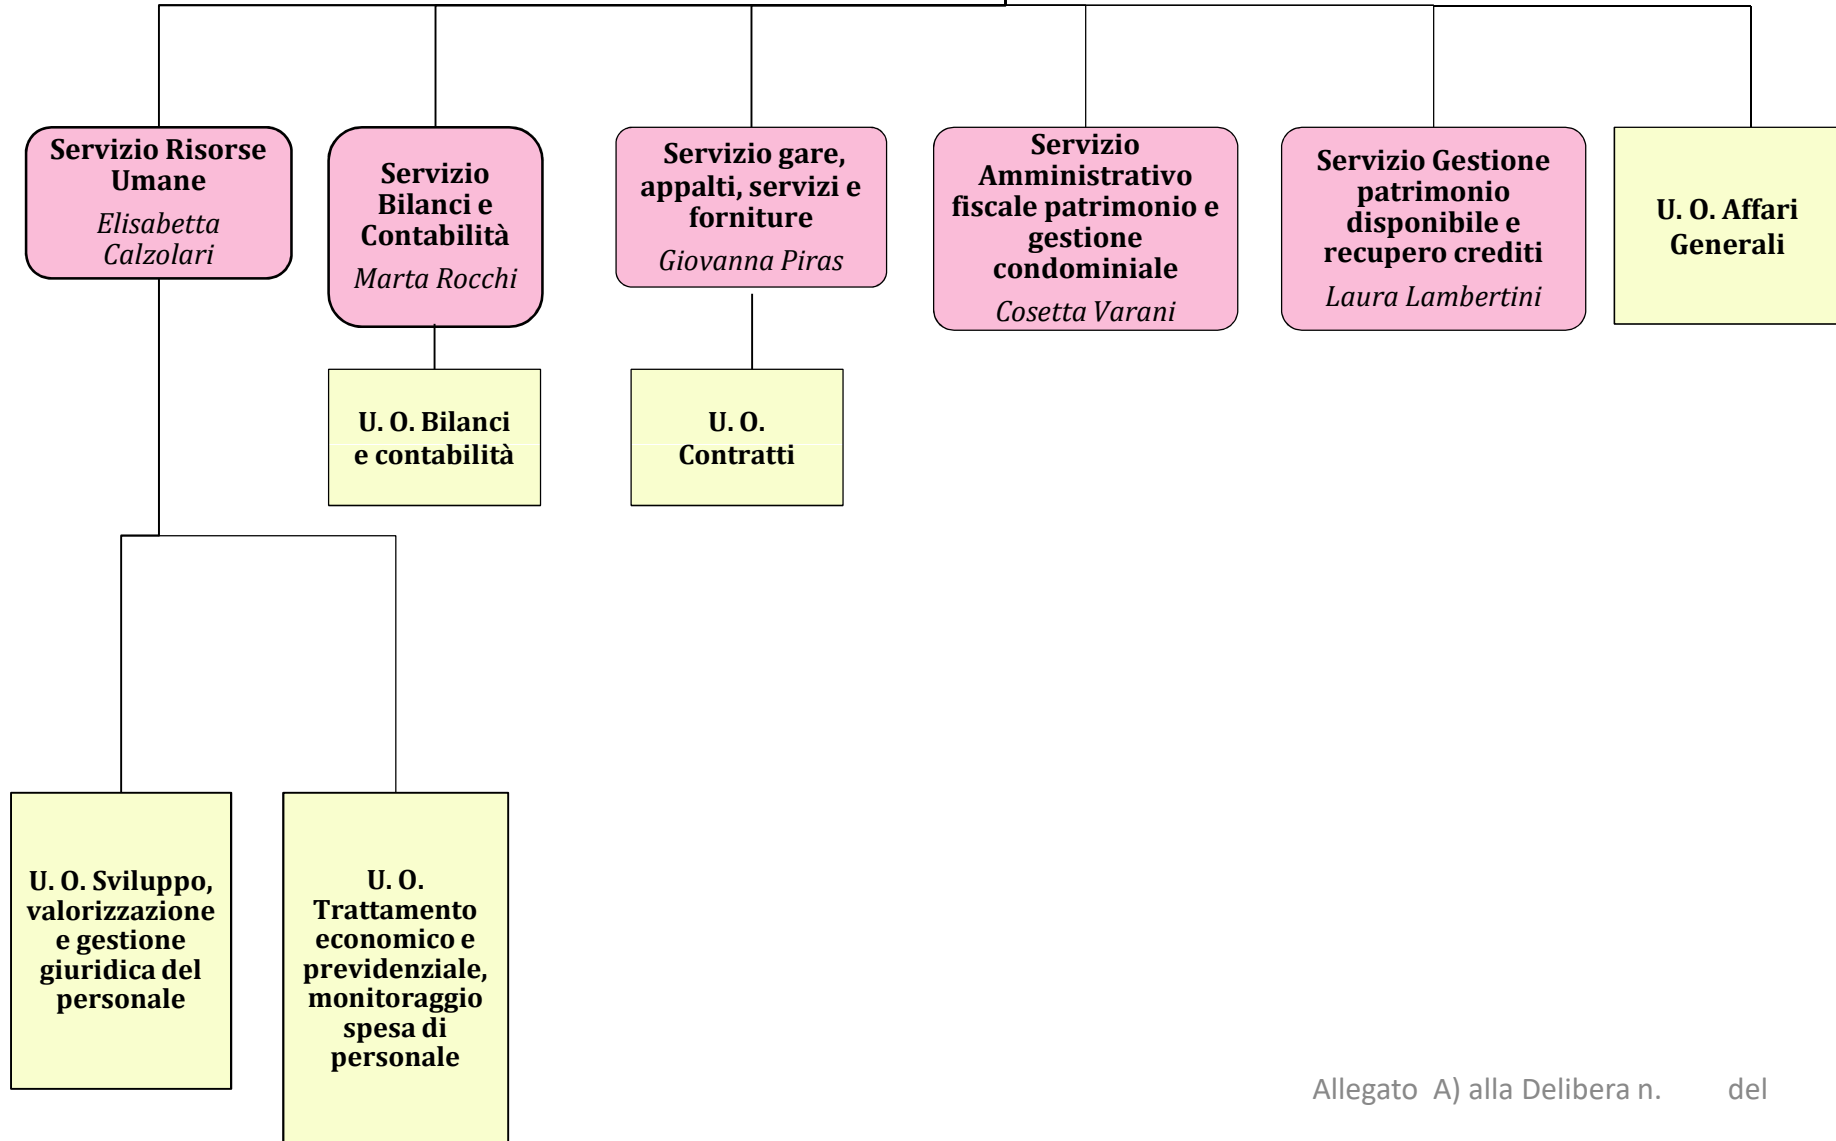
Servizio Risorse Umane
Elisabetta Calzolari

Servizio Bilanci e Contabilità
Marta Rocchi

Servizio gare, appalti, servizi e forniture
Giovanna Piras

Servizio Amministrativo fiscale patrimonio e gestione condominiale
Cosetta Varani

Servizio Gestione patrimonio disponibile e recupero crediti
Laura Lambertini

U. O. Affari Generali

U. O. Bilanci e contabilità

U. O. Contratti

U. O. Sviluppo, valorizzazione e gestione giuridica del personale

U. O. Trattamento economico e previdenziale, monitoraggio spesa di personale

Allegato A) alla Delibera n. del